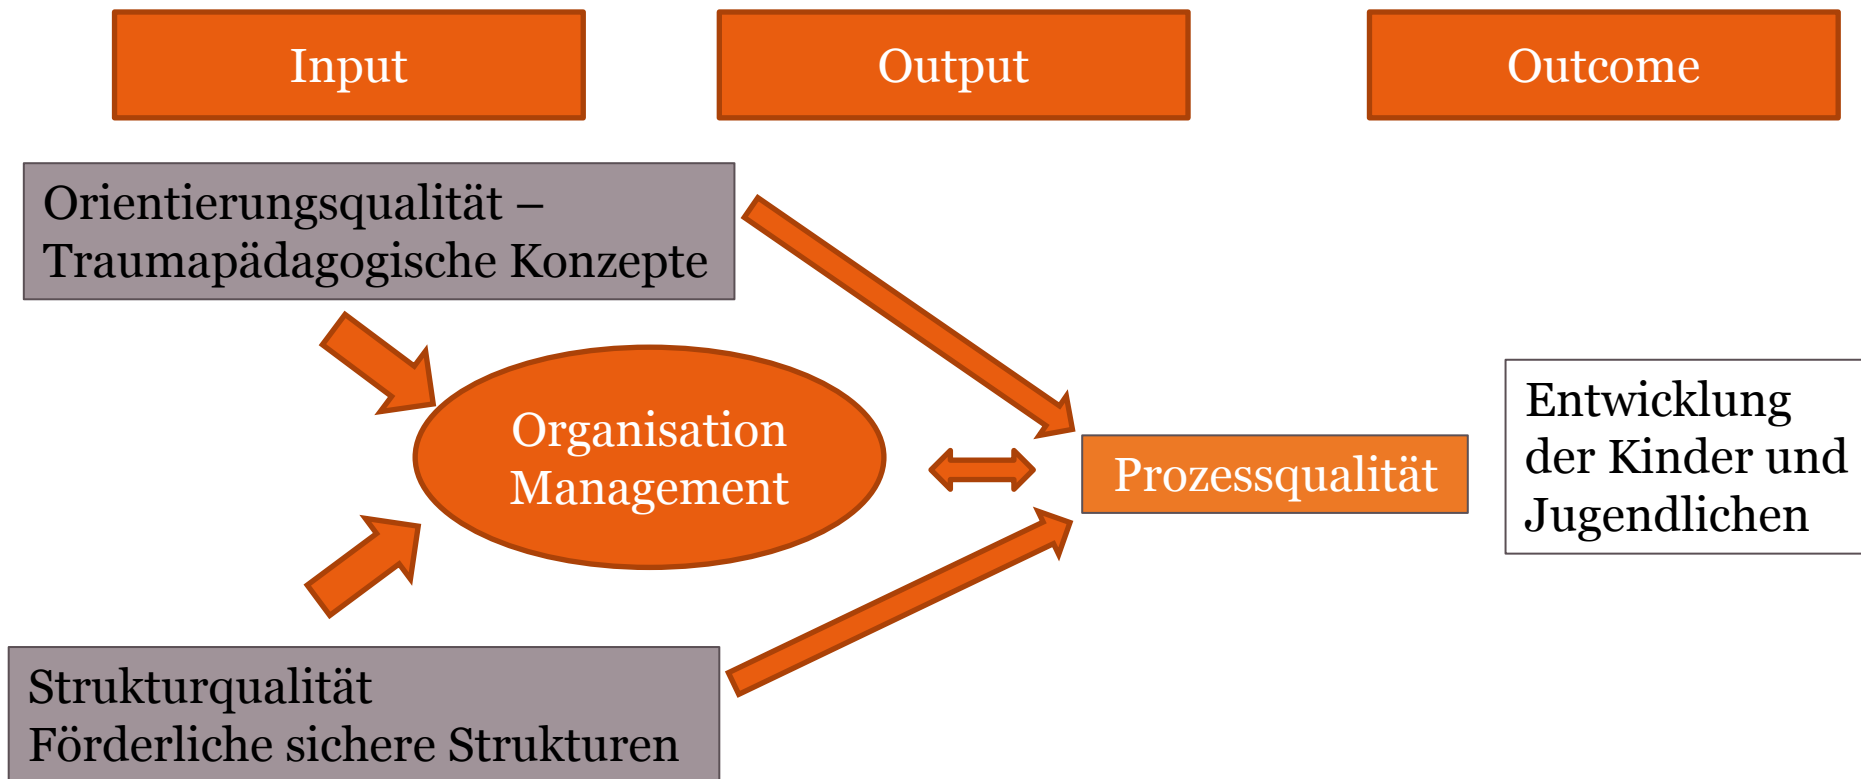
Input

Output

Outcome

Orientierungsqualität – Traumapädagogische Konzepte

Organisation Management

Prozessqualität

Entwicklung der Kinder und Jugendlichen

Strukturqualität
Förderliche sichere Strukturen